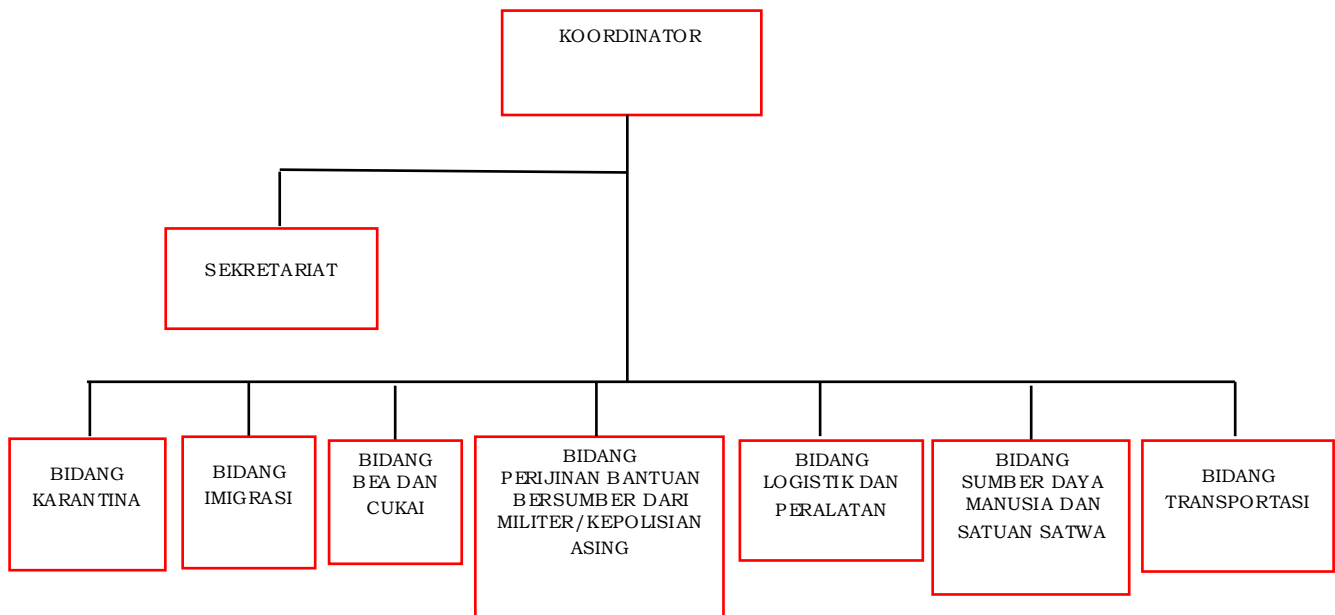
KOORDINATOR

SEKRETARIAT

BIDANG KARANTINA

BIDANG IMIGRASI

BIDANG BEA DAN CUKAI

BIDANG PERIJINAN BANTUAN BERSUMBER DARI MILITER/KEPOLISIAN ASING

BIDANG LOGISTIK DAN PERALATAN

BIDANG SUMBER DAYA MANUSIA DAN SATUAN SATWA

BIDANG TRANSPORTASI